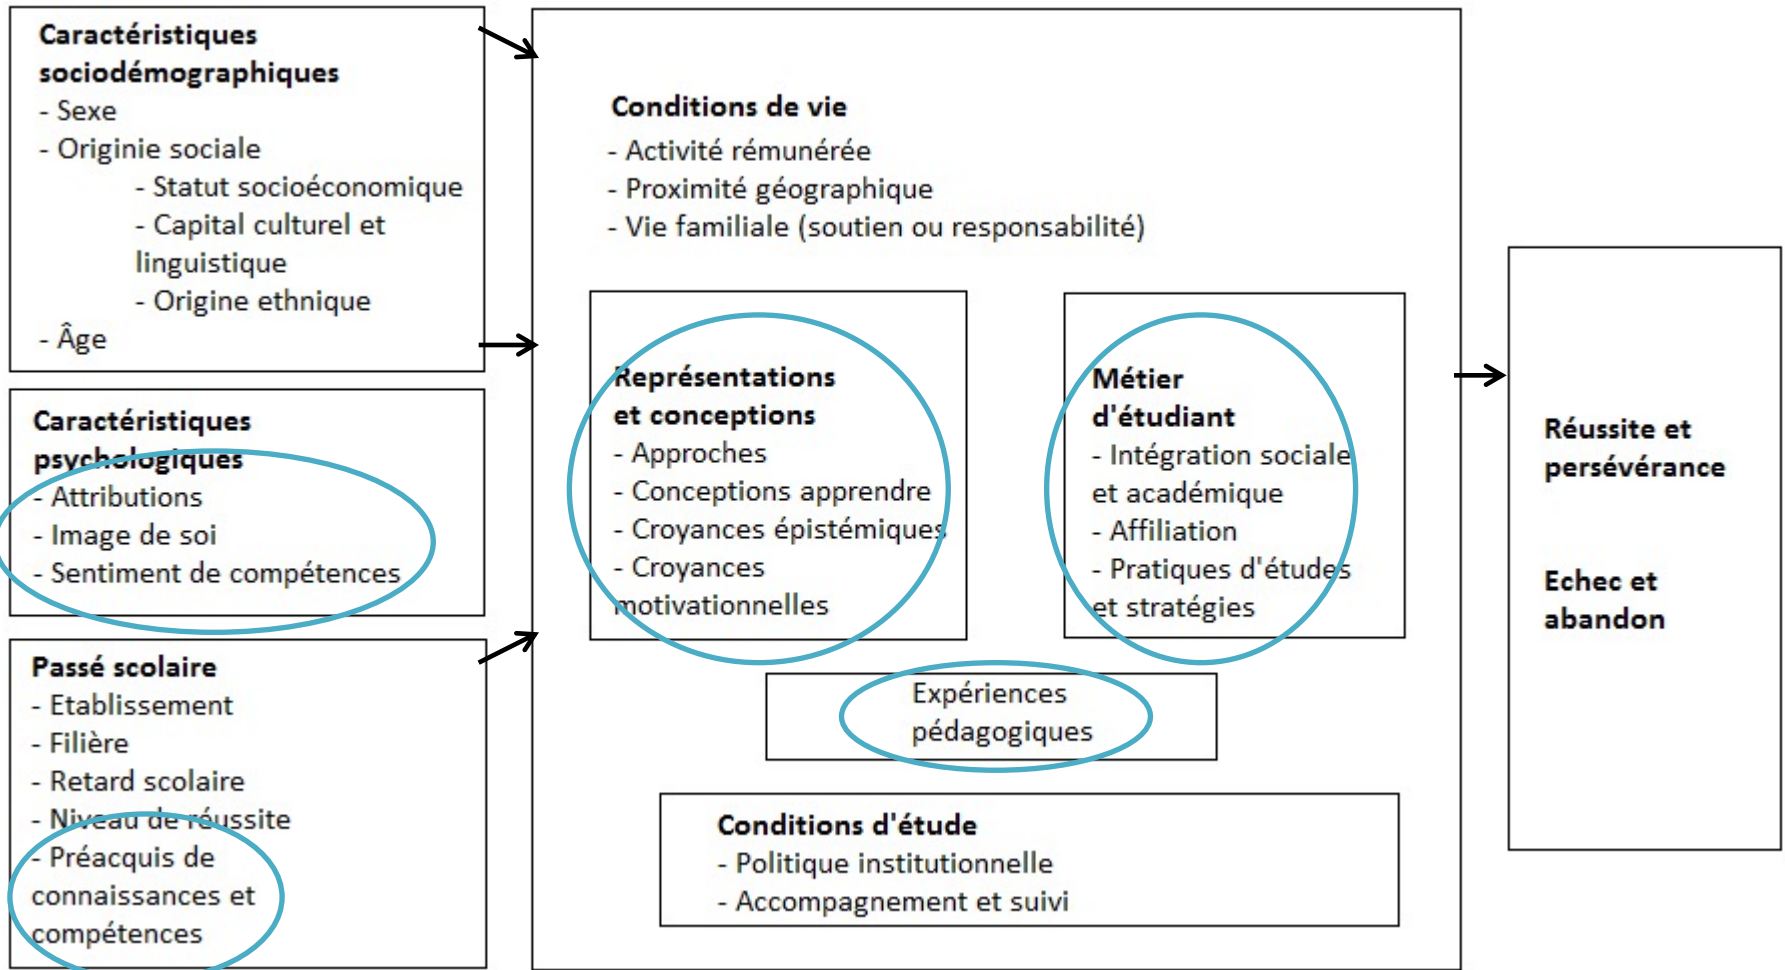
**Caractéristiques sociodémographiques**
- Sexe
- Originie sociale
- Statut socioéconomique
- Capital culturel et linguistique
- Origine ethnique
- Âge

**Caractéristiques psychologiques**
- Attributions
- Image de soi
- Sentiment de compétences

**Passé scolaire**
- Etablissement
- Filière
- Retard scolaire
- Niveau de réussite
- Préacquis de connaissances et compétences

**Conditions de vie**
- Activité rémunérée
- Proximité géographique
- Vie familiale (soutien ou responsabilité)

**Représentations et conceptions**
- Approches
- Conceptions apprendre
- Croyances épistémiques
- Croyances motivationnelles

**Métier d'étudiant**
- Intégration sociale et académique
- Affiliation
- Pratiques d'études et stratégies

Expériences pédagogiques

**Conditions d'étude**
- Politique institutionnelle
- Accompagnement et suivi

**Réussite et persévérance**

**Echec et abandon**